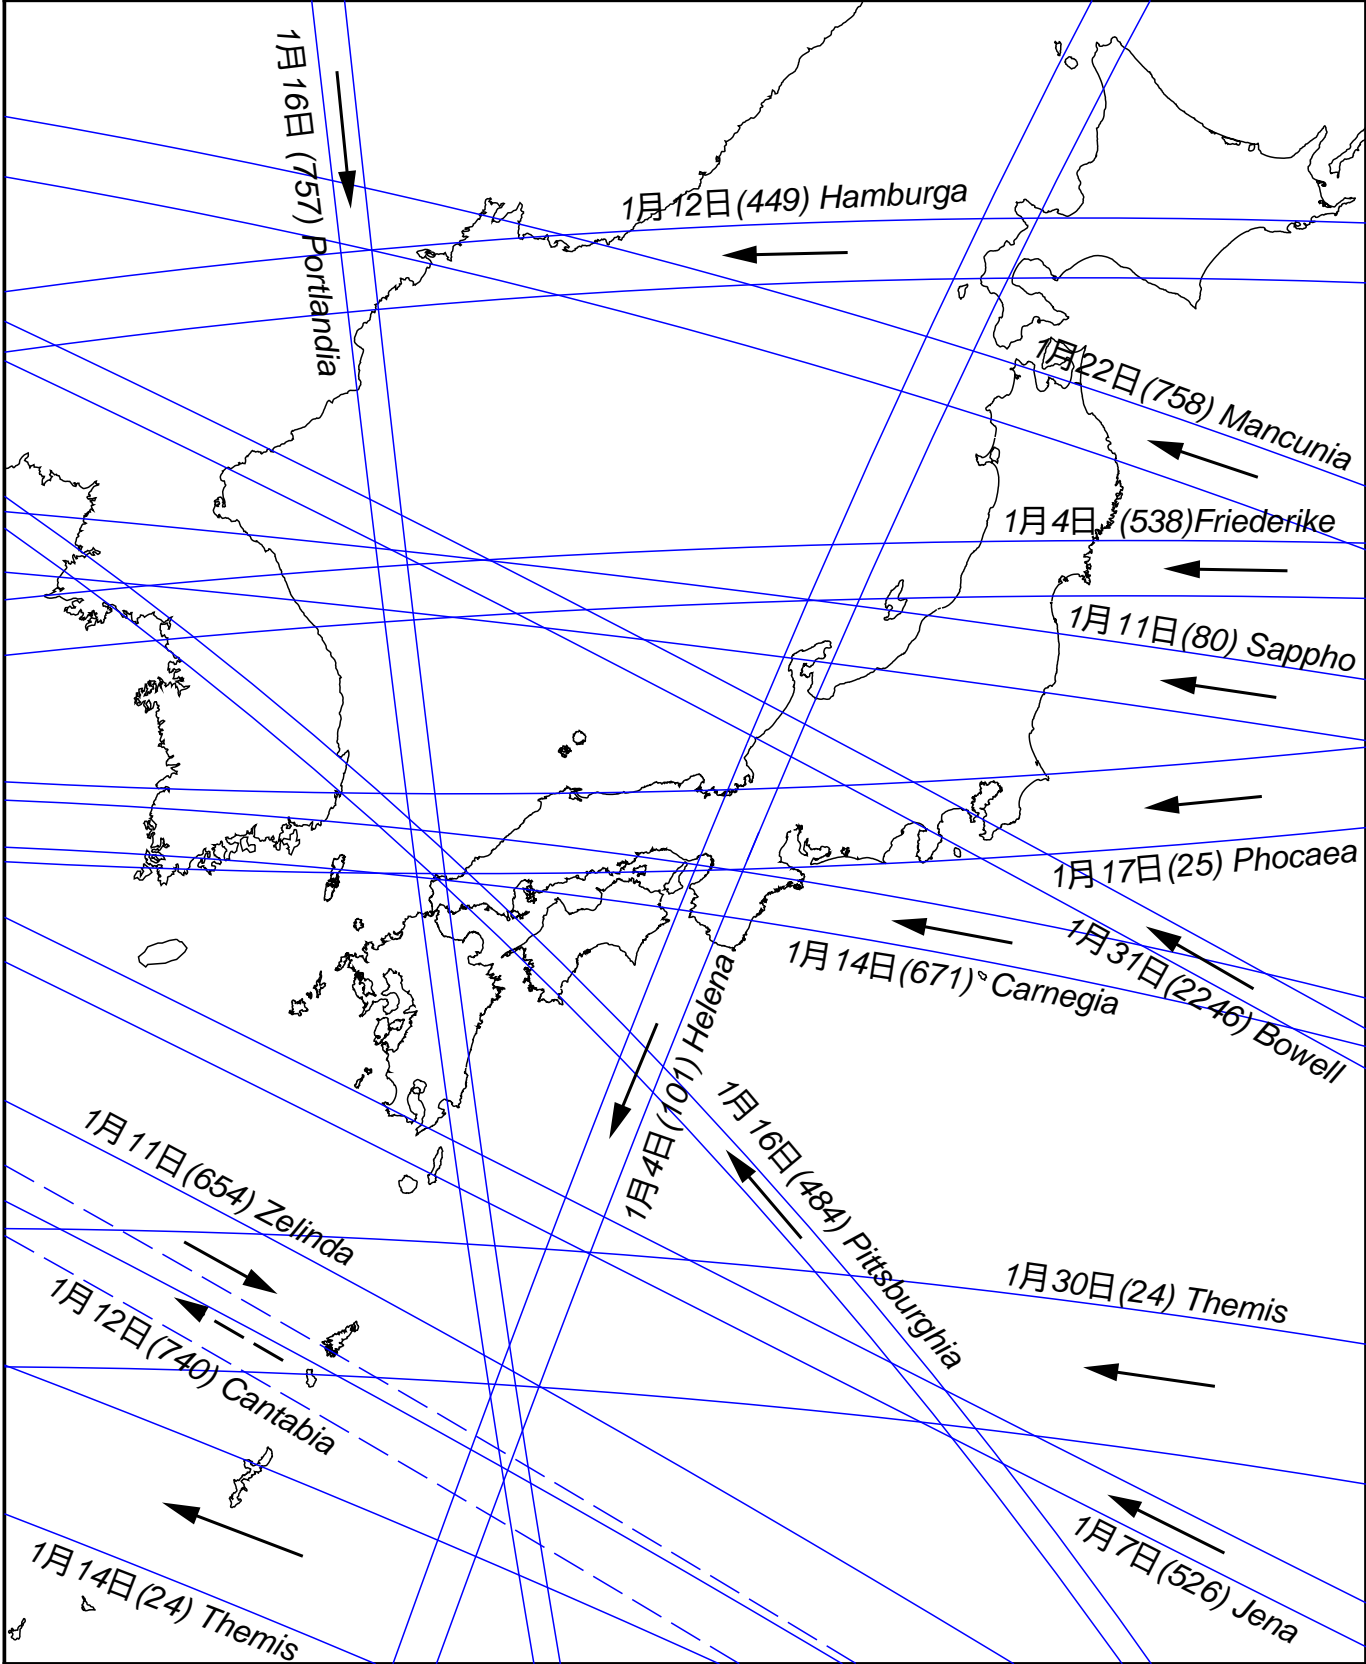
1月16日 (757) Portlandia

1月12日(449) Hamburga

1月22日(758) Mancunia

1月4日 (538)Friederike

1月11日(80) Sappho

1月17日(25) Phocaea

1月31日(2246) Bowell

1月14日(671) Carnegia

1月4日(101) Helena

1月16日(484) Pittsburghia

1月11日(654) Zelinda

1月30日(24) Themis

1月12日(740) Cantabia

1月7日(526) Jena

1月14日(24) Themis